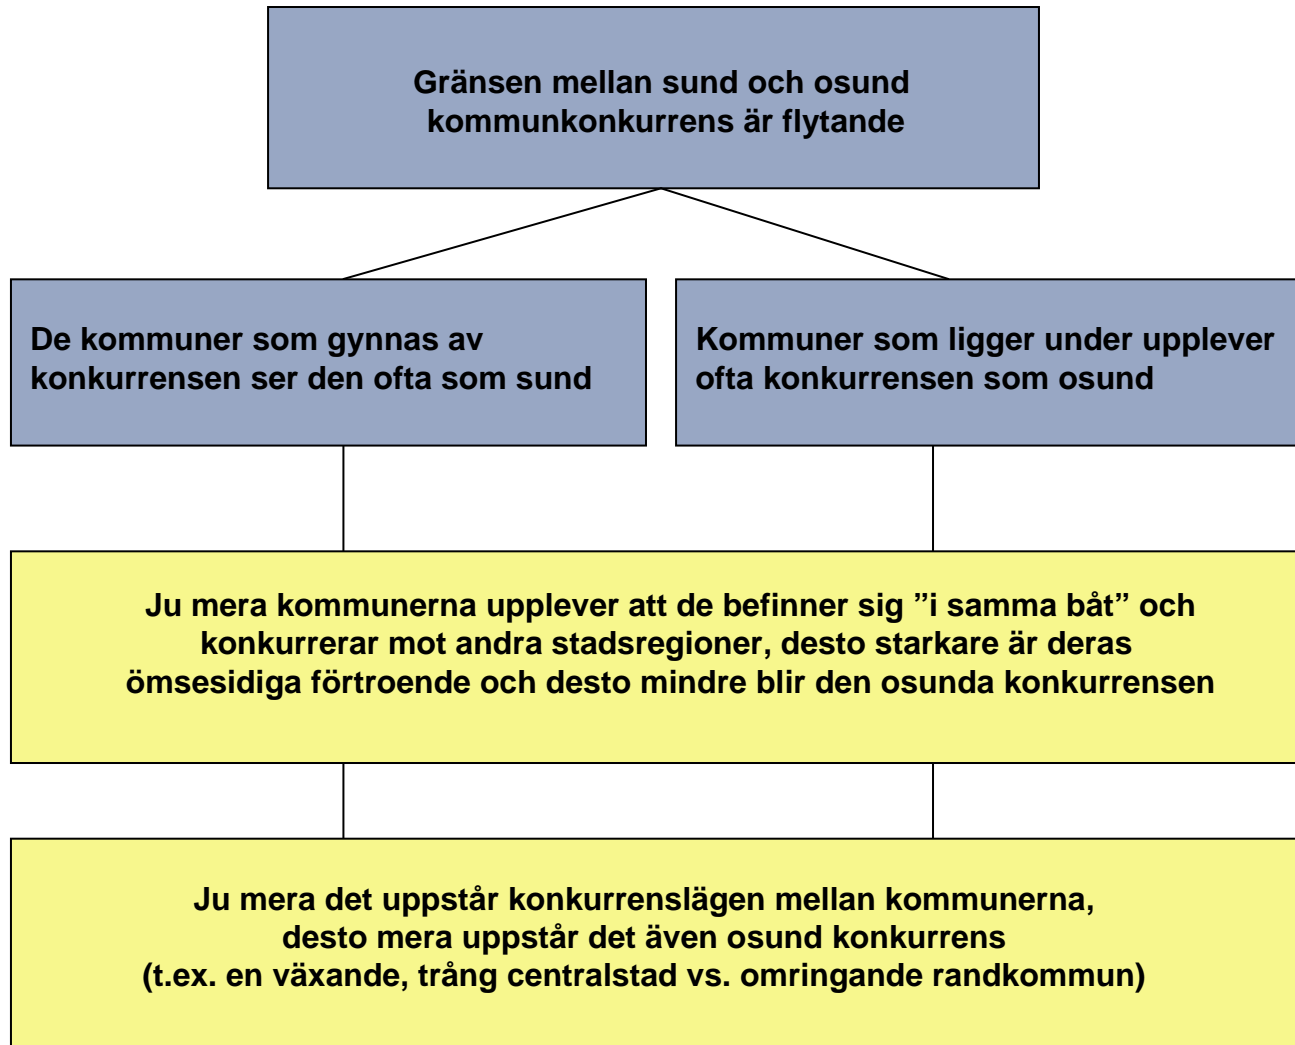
Gränsen mellan sund och osund kommunkonkurrens är flytande

De kommuner som gynnas av konkurrensen ser den ofta som sund

Kommuner som ligger under upplever ofta konkurrensen som osund

Ju mera kommunerna upplever att de befinner sig ”i samma båt” och konkurrerar mot andra stadsregioner, desto starkare är deras ömsesidiga förtroende och desto mindre blir den osunda konkurrensen

Ju mera det uppstår konkurrenslägen mellan kommunerna, desto mera uppstår det även osund konkurrens (t.ex. en växande, trång centralstad vs. omringande randkommun)